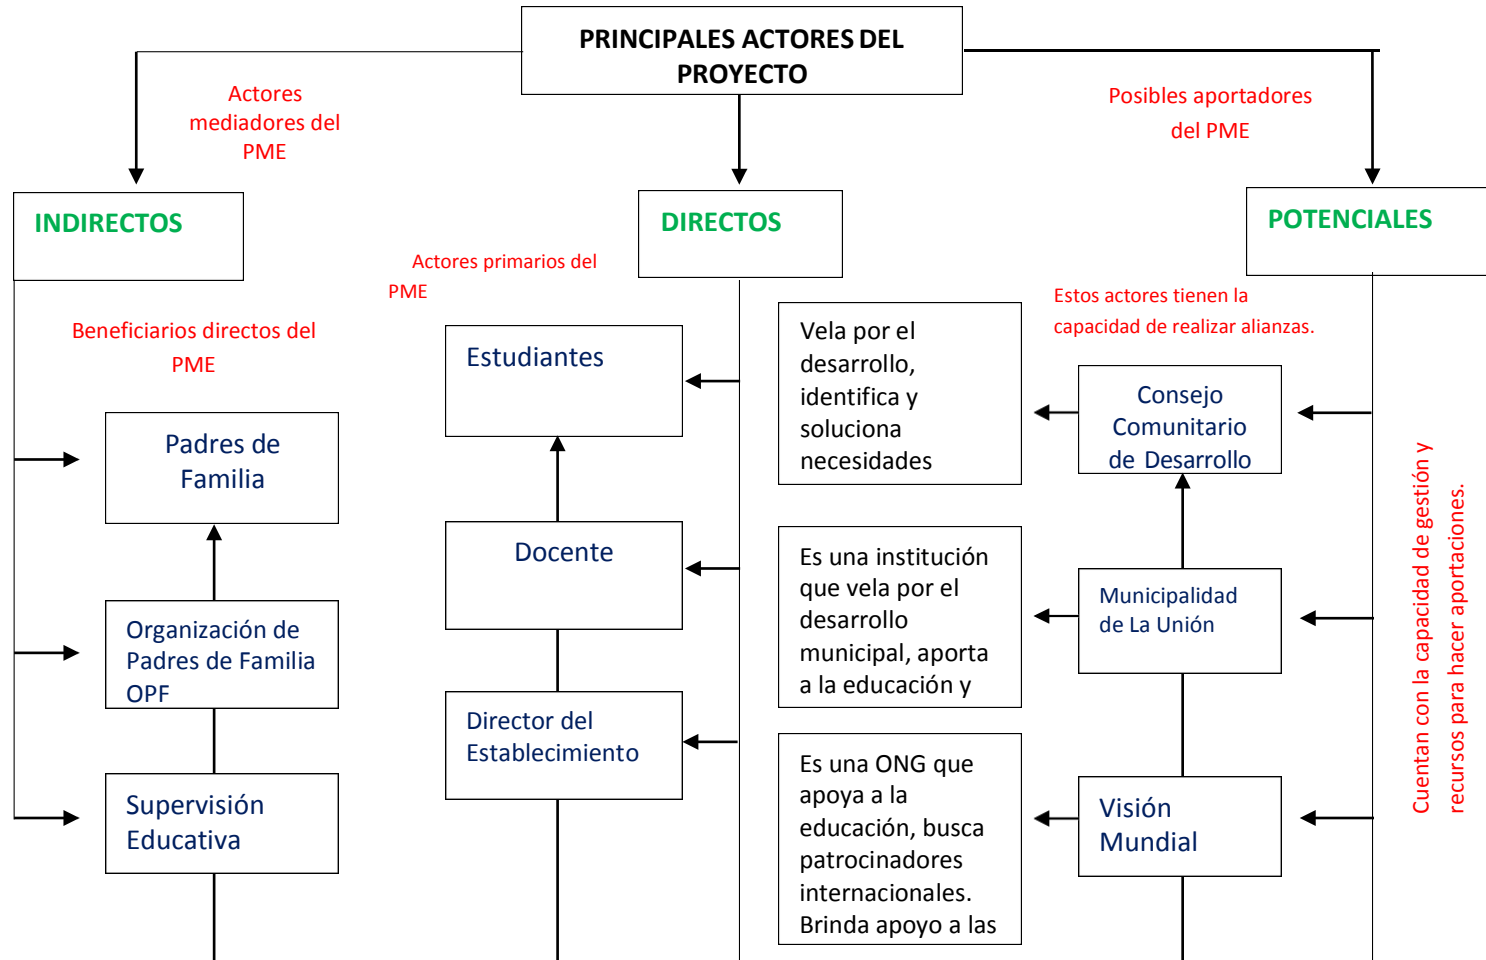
PRINCIPALES ACTORES DEL PROYECTO

Actores mediadores del PME

Posibles aportadores del PME

INDIRECTOS

DIRECTOS

POTENCIALES

Actores primarios del PME

Beneficiarios directos del PME

Estos actores tienen la capacidad de realizar alianzas.

Estudiantes

Vela por el desarrollo, identifica y soluciona necesidades

Consejo Comunitario de Desarrollo

Padres de Familia

Docente

Es una institución que vela por el desarrollo municipal, aporta a la educación y

Municipalidad de La Unión

Organización de Padres de Familia OPF

Director del Establecimiento

Es una ONG que apoya a la educación, busca patrocinadores internacionales. Brinda apoyo a las

Visión Mundial

Supervisión Educativa

Cuentan con la capacidad de gestión y recursos para hacer aportaciones.